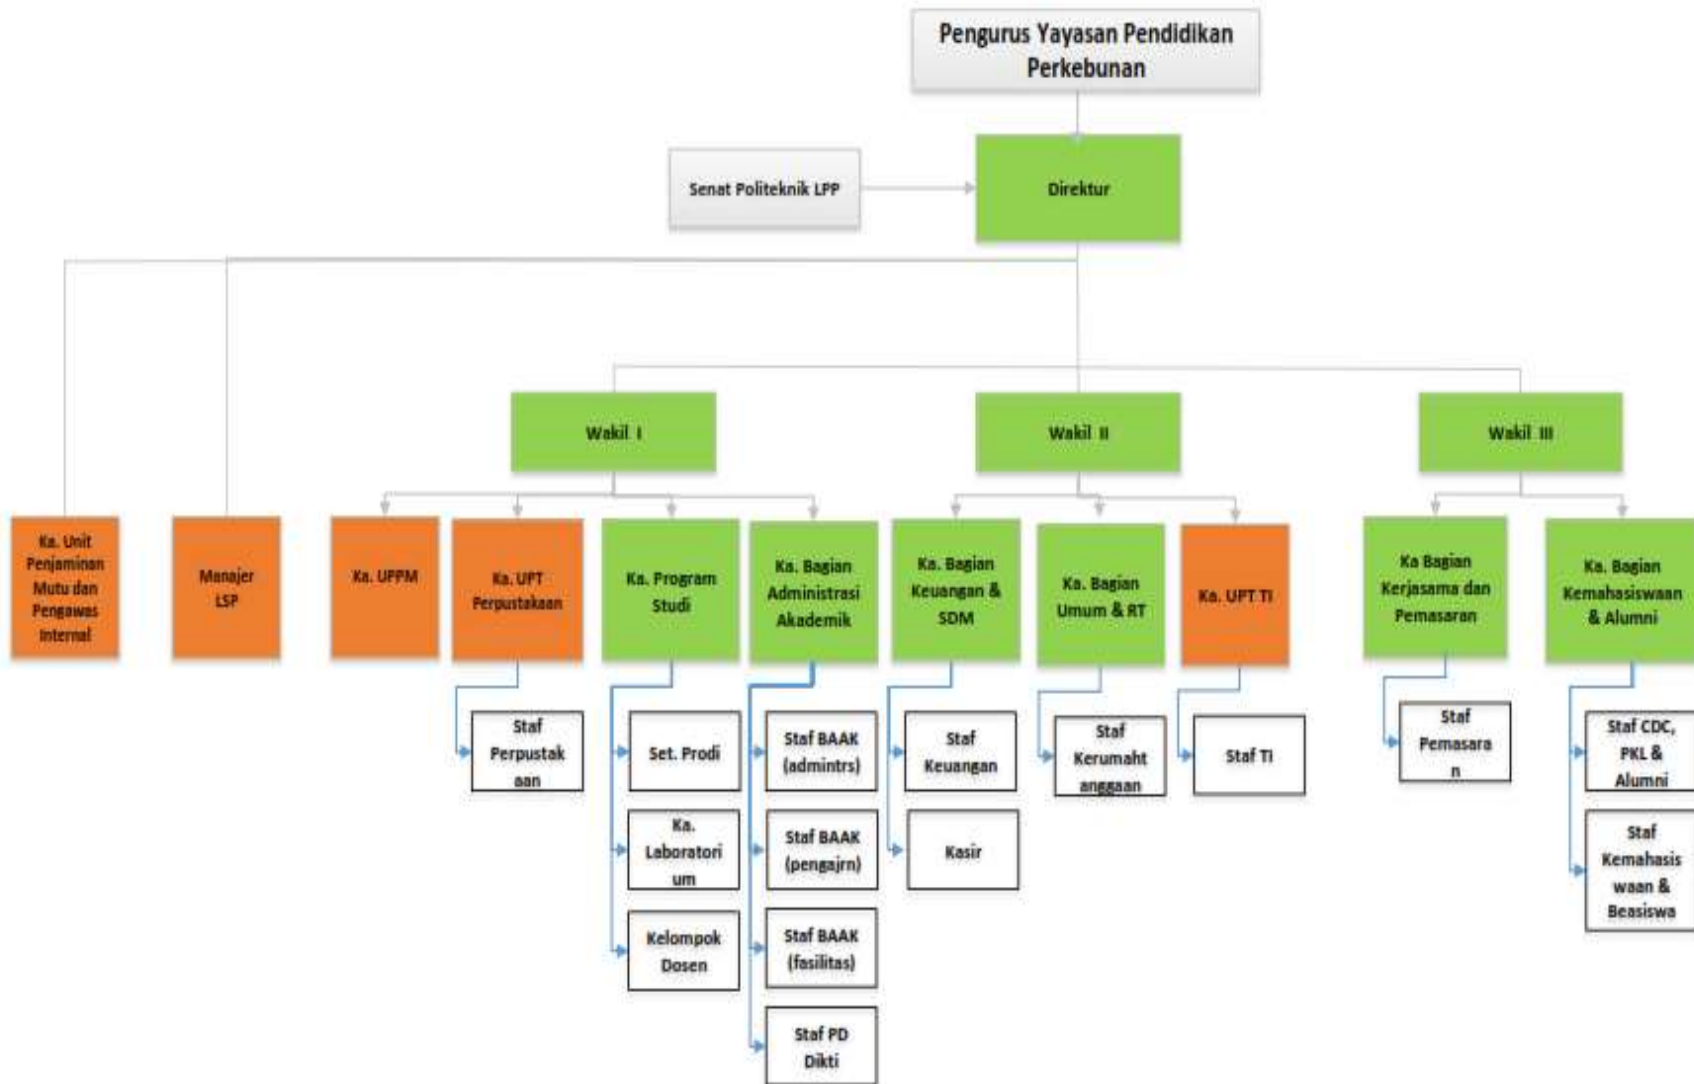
Pengurus Yayasan Pendidikan Perkebunan

Senat Politeknik LPP

Direktur

Wakil I

Wakil II

Wakil III

Ka. Unit Penjaminan Mutu dan Pengawas Internal

Manajer LSP

Ka. UPPM

Ka. UPT Perpustakaan

Ka. Program Studi

Ka. Bagian Administrasi Akademik

Ka. Bagian Keuangan & SDM

Ka. Bagian Umum & RT

Ka. UPT TI

Ka Bagian Kerjasama dan Pemasaran

Ka. Bagian Kemahasiswaan & Alumni

Staf Perpustakaan

Set. Prodi

Ka. Laboratorium

Kelompok Dosen

Staf BAAK (admintrs)

Staf BAAK (pengajrn)

Staf BAAK (fasilitas)

Staf PD Dikti

Staf Keuangan

Kasir

Staf Kerumahtanggaan

Staf TI

Staf Pemasaran

Staf CDC, PKL & Alumni

Staf Kemahasiswaan & Beasiswa